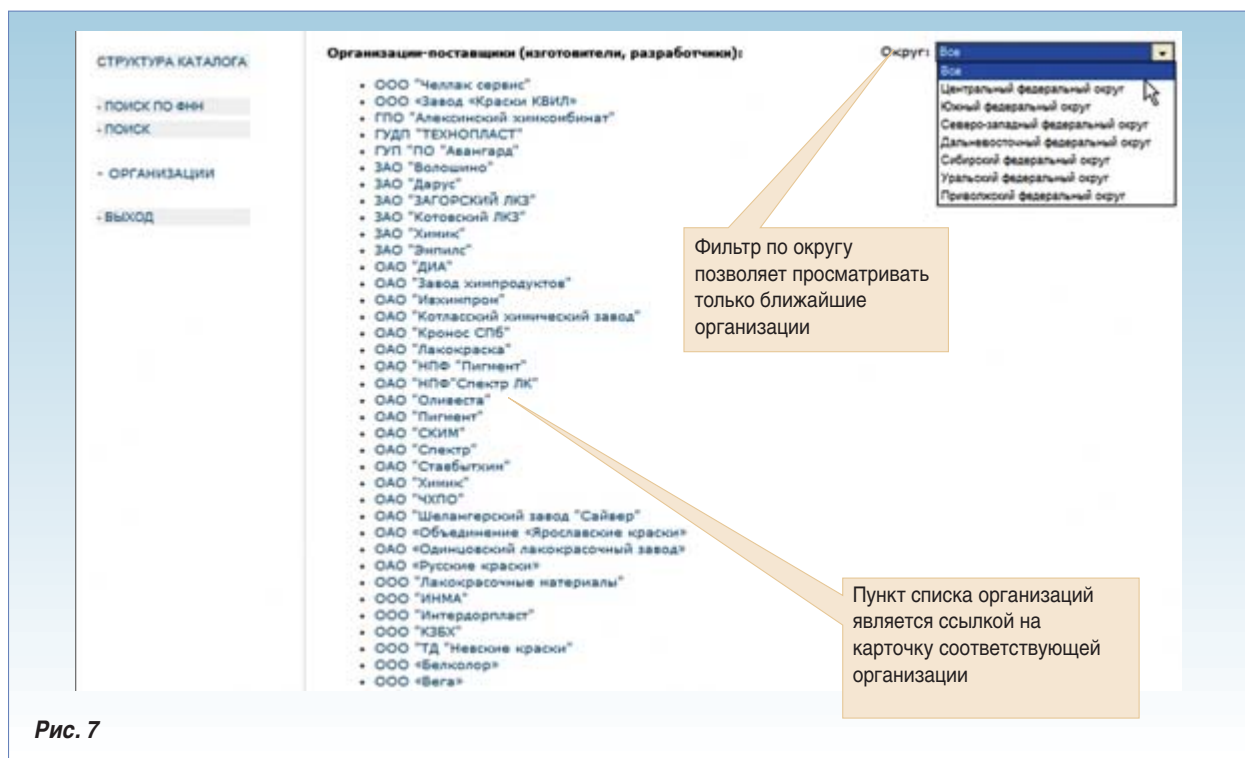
СТРУКТУРА КАТАЛОГА

- ПОИСК ПО ФНН
- ПОИСК

- ОРГАНИЗАЦИИ

- ВЫХОД

Организации-поставщики (изготовители, разработчики):

Округ: Все

Все
Центральный федеральный округ
Южный федеральный округ
Северо-западный федеральный округ
Дальневосточный федеральный округ
Сибирский федеральный округ
Уральский федеральный округ
Приволжский федеральный округ

- ООО "Челлак сервис"
- ООО «Завод «Краски КВИЛ»
- ГПО "Алексинский химкомбинат"
- ГУДП "ТЕХНОПЛАСТ"
- ГУП "ПО "Авангард"
- ЗАО "Волошино"
- ЗАО "Дарус"
- ЗАО "ЗАГОРСКИЙ ЛКЗ"
- ЗАО "Котовский ЛКЗ"
- ЗАО "Химик"
- ЗАО "Энпилс"
- ОАО "ДИА"
- ОАО "Завод химпродуктов"
- ОАО "Ивхимпром"
- ОАО "Котласский химический завод"
- ОАО "Кронос СПб"
- ОАО "Лакокраска"
- ОАО "НПФ "Пигмент"
- ОАО "НПФ"Спектр ЛК"
- ОАО "Оливеста"
- ОАО "Пигмент"
- ОАО "СКИМ"
- ОАО "Спектр"
- ОАО "Ставбытхим"
- ОАО "Химик"
- ОАО "ЧХПО"
- ОАО "Шелангерский завод "Сайвер"
- ОАО «Объединение «Ярославские краски»
- ОАО «Одинцовский лакокрасочный завод»
- ОАО «Русские краски»
- ООО "Лакокрасочные материалы"
- ООО "ИНМА"
- ООО "Интердорпласт"
- ООО "КЗБХ"
- ООО "ТД "Невские краски"
- ООО «Белколор»
- ООО «Вега»

Фильтр по округу позволяет просматривать только ближайшие организации

Пункт списка организаций является ссылкой на карточку соответствующей организации

Рис. 7